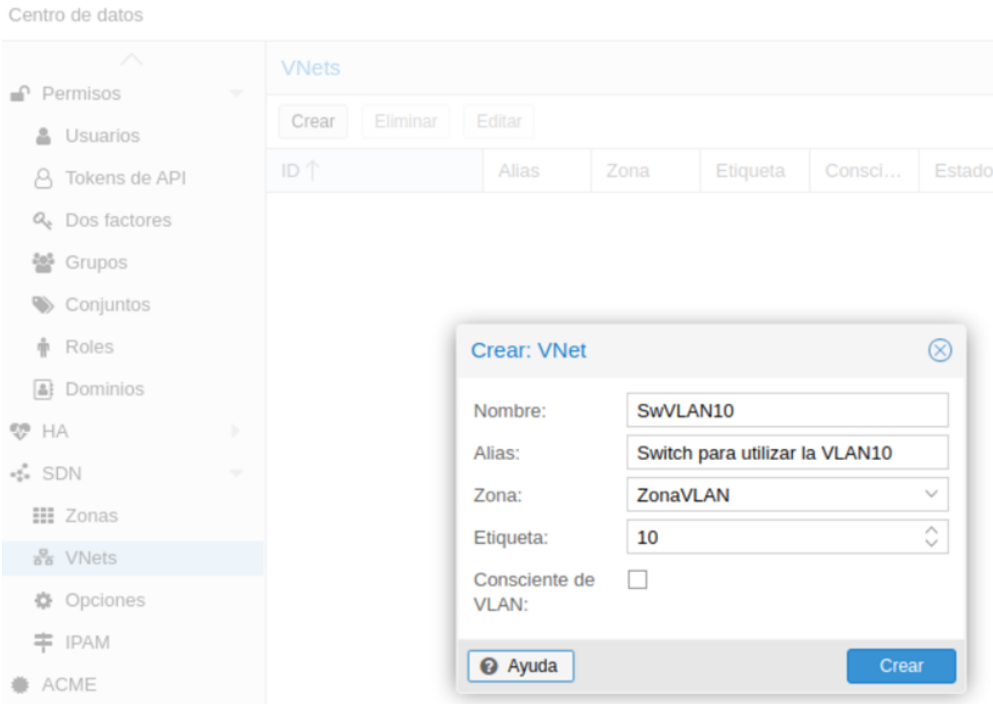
Centro de datos

Permisos
Usuarios
Tokens de API
Dos factores
Grupos
Conjuntos
Roles
Dominios
HA
SDN
Zonas
VNets
Opciones
IPAM
ACME

VNets

Crear Eliminar Editar

| ID ↑ | Alias | Zona | Etiqueta | Consci… | Estado |
|---|---|---|---|---|---|

Crear: VNet

Nombre: SwVLAN10
Alias: Switch para utilizar la VLAN10
Zona: ZonaVLAN
Etiqueta: 10
Consciente de VLAN:

Ayuda
Crear